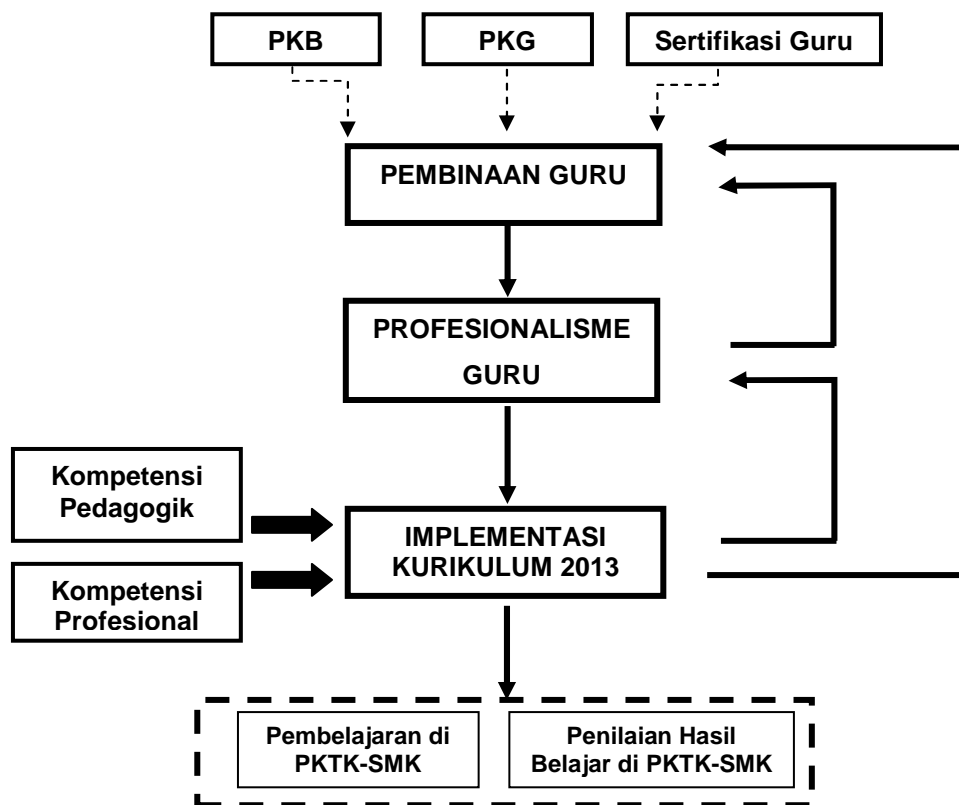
PKB

PKG

Sertifikasi Guru

PEMBINAAN GURU

PROFESIONALISME GURU

Kompetensi Pedagogik

Kompetensi Profesional

IMPLEMENTASI KURIKULUM 2013

Pembelajaran di PKTK-SMK

Penilaian Hasil Belajar di PKTK-SMK